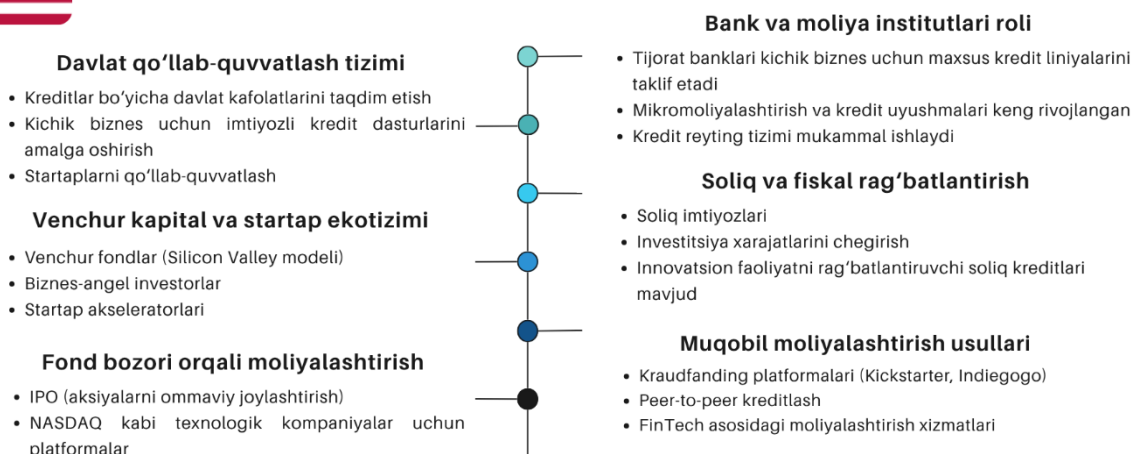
Davlat qo‘llab-quvvatlash tizimi

- Kreditlar bo‘yicha davlat kafolatlarini taqdim etish
- Kichik biznes uchun imtiyozli kredit dasturlarini amalga oshirish
- Startaplarni qo‘llab-quvvatlash

Venchur kapital va startap ekotizimi

- Venchur fondlar (Silicon Valley modeli)
- Biznes-angel investorlar
- Startap akseleratorlari

Fond bozori orqali moliyalashtirish

- IPO (aksiyalarni ommaviy joylashtirish)
- NASDAQ kabi texnologik kompaniyalar uchun platformalar

Bank va moliya institutlari roli

- Tijorat banklari kichik biznes uchun maxsus kredit liniyalarini taklif etadi
- Mikromoliyalashtirish va kredit uyushmalari keng rivojlangan
- Kredit reyting tizimi mukammal ishlaydi

Soliq va fiskal rag‘batlantirish

- Soliq imtiyozlari
- Investitsiya xarajatlarini chegirish
- Innovatsion faoliyatni rag‘batlantiruvchi soliq kreditlari mavjud

Muqobil moliyalashtirish usullari

- Kraudfanding platformalari (Kickstarter, Indiegogo)
- Peer-to-peer kreditlash
- FinTech asosidagi moliyalashtirish xizmatlari